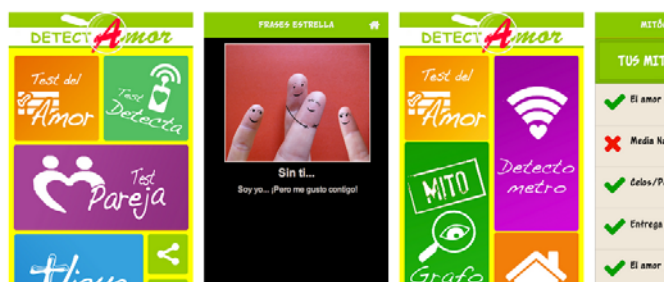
DETECTAmor

Test del Amor

Test Detecta

Test Pareja

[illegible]

FRASES ESTRELLA

Sin ti...

Soy yo... ¡Pero me gusto contigo!

DETECTAmor

Test del Amor

Detecto metro

MITO

Grafo

MITO

TUS MIT

El amor

Media Na

Celos/P

Entrega

El amor